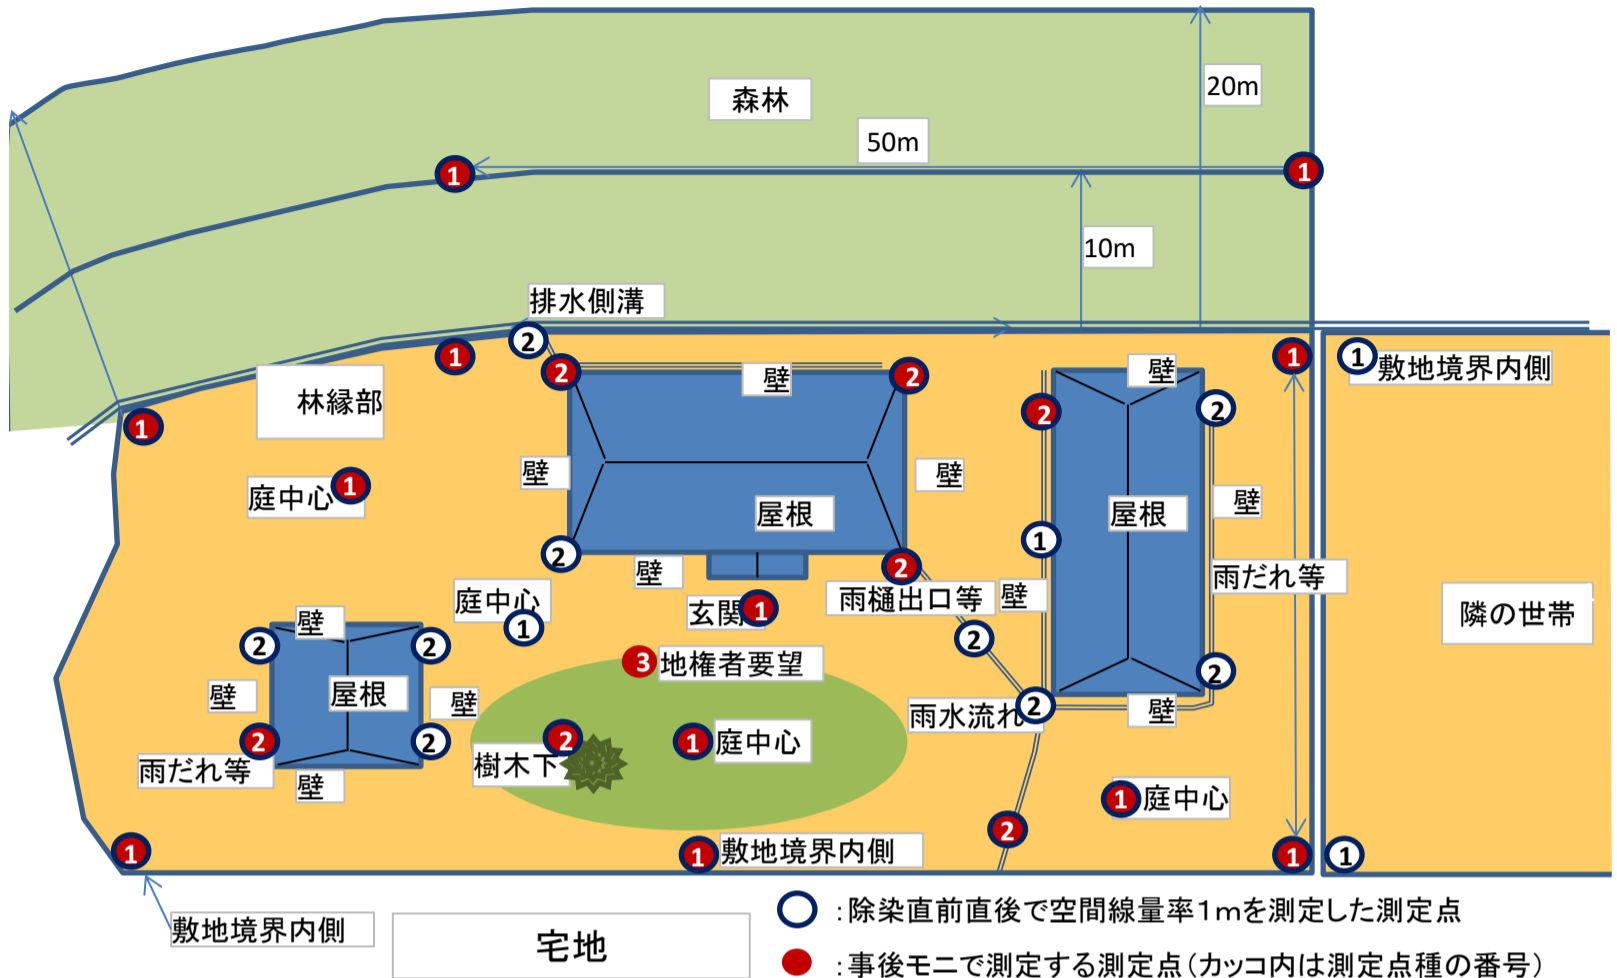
森林

50m

20m

1

1

10m

排水側溝

2

1

林縁部

1

2

壁

2

壁

1

2

1

1 敷地境界内側

2

2

庭中心 1

壁

壁

屋根

壁

屋根

壁

1

2

壁

2

雨だれ等

庭中心

1

玄関 1

雨樋出口等

壁

隣の世帯

2

壁

2

2

3 地権者要望

2

壁

壁

屋根

壁

雨水流れ 2

2

雨だれ等

2

樹木下

2

1 庭中心

壁

1 庭中心

2

1

1 敷地境界内側

1

1

敷地境界内側

宅地

：除染直前直後で空間線量率1mを測定した測定点

：事後モニで測定する測定点（カッコ内は測定点種の番号）